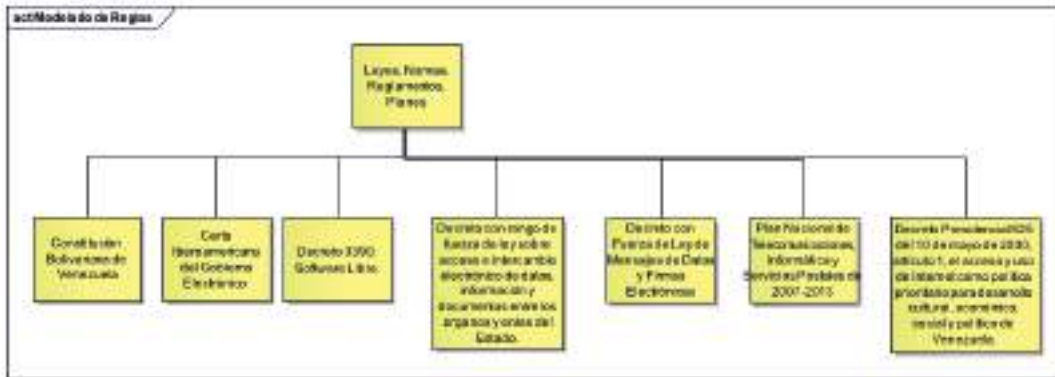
act Modelado de Reglas

Leyes, Normas, Reglamentos, Planes

Constitución Bolivariana de Venezuela

Carta Iberoamericana del Gobierno Electrónico

Decreto 3390 Software Libre

Decreto con rango de fuerza de ley sobre acceso e intercambio electrónico de datos, información y documentos entre los órganos y entes del Estado.

Decreto con Fuerza de Ley de Mensajes de Datos y Firmas Electrónicas

Plan Nacional de Telecomunicaciones, Informática y Servicios Postales de 2007-2013

Decreto Presidencial 825 del 10 de mayo de 2000, artículo 1, el acceso y uso de Internet como política prioritaria para el desarrollo cultural, económico, social y político de Venezuela.